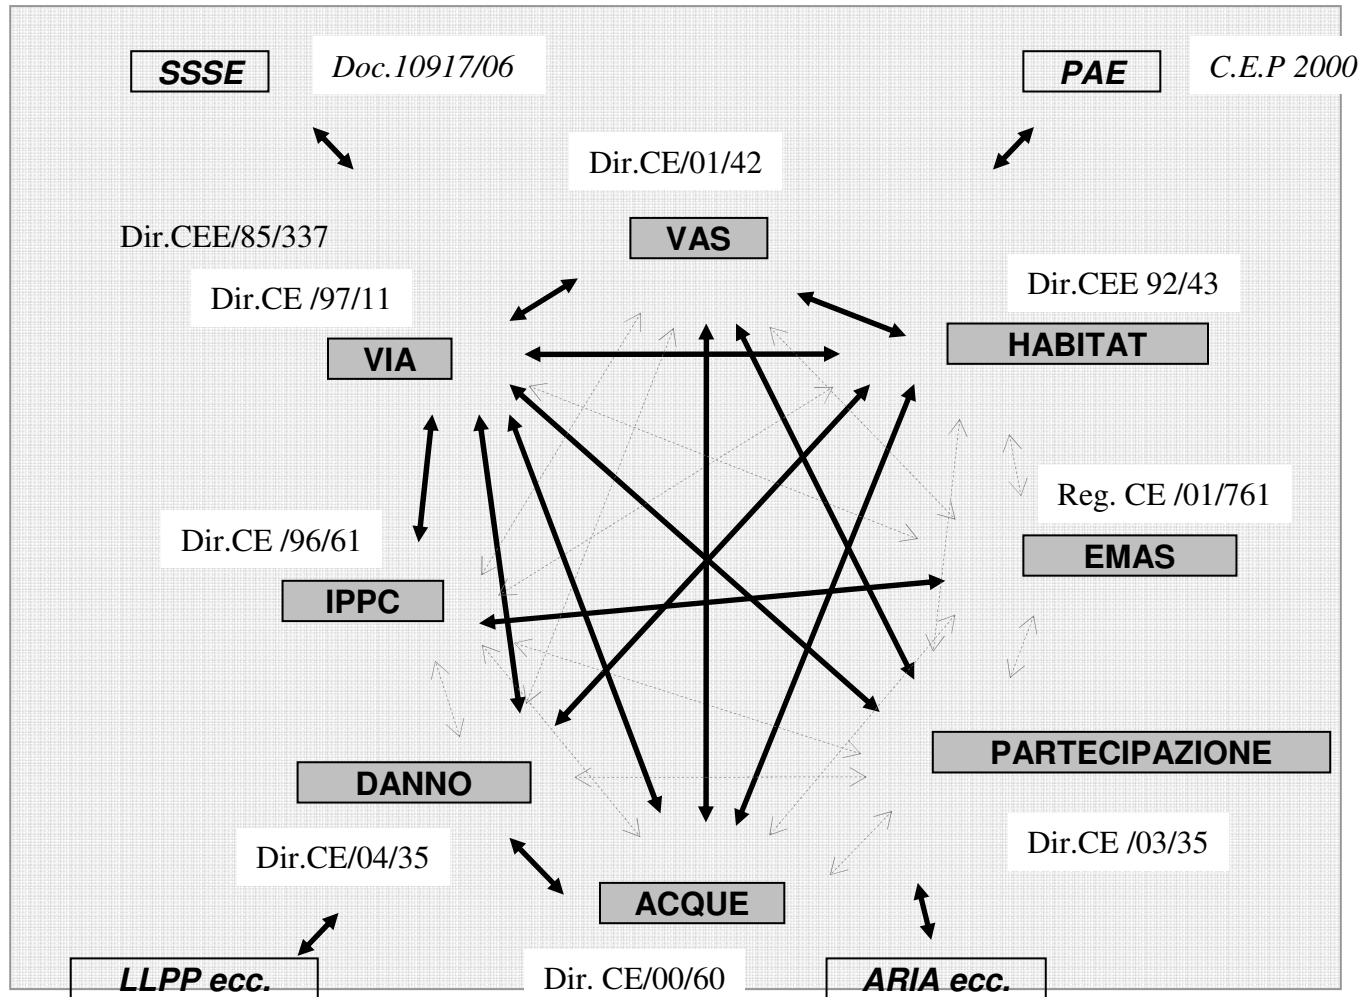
SSSE
Doc.10917/06

PAE
C.E.P 2000

Dir.CE/01/42
VAS

Dir.CEE/85/337
Dir.CE /97/11
VIA

Dir.CEE 92/43
HABITAT

Reg. CE /01/761
EMAS

Dir.CE /96/61
IPPC

PARTECIPAZIONE

DANNO

Dir.CE/04/35

Dir.CE /03/35

ACQUE

LLPP ecc.
Dir. CE/00/60
ARIA ecc.